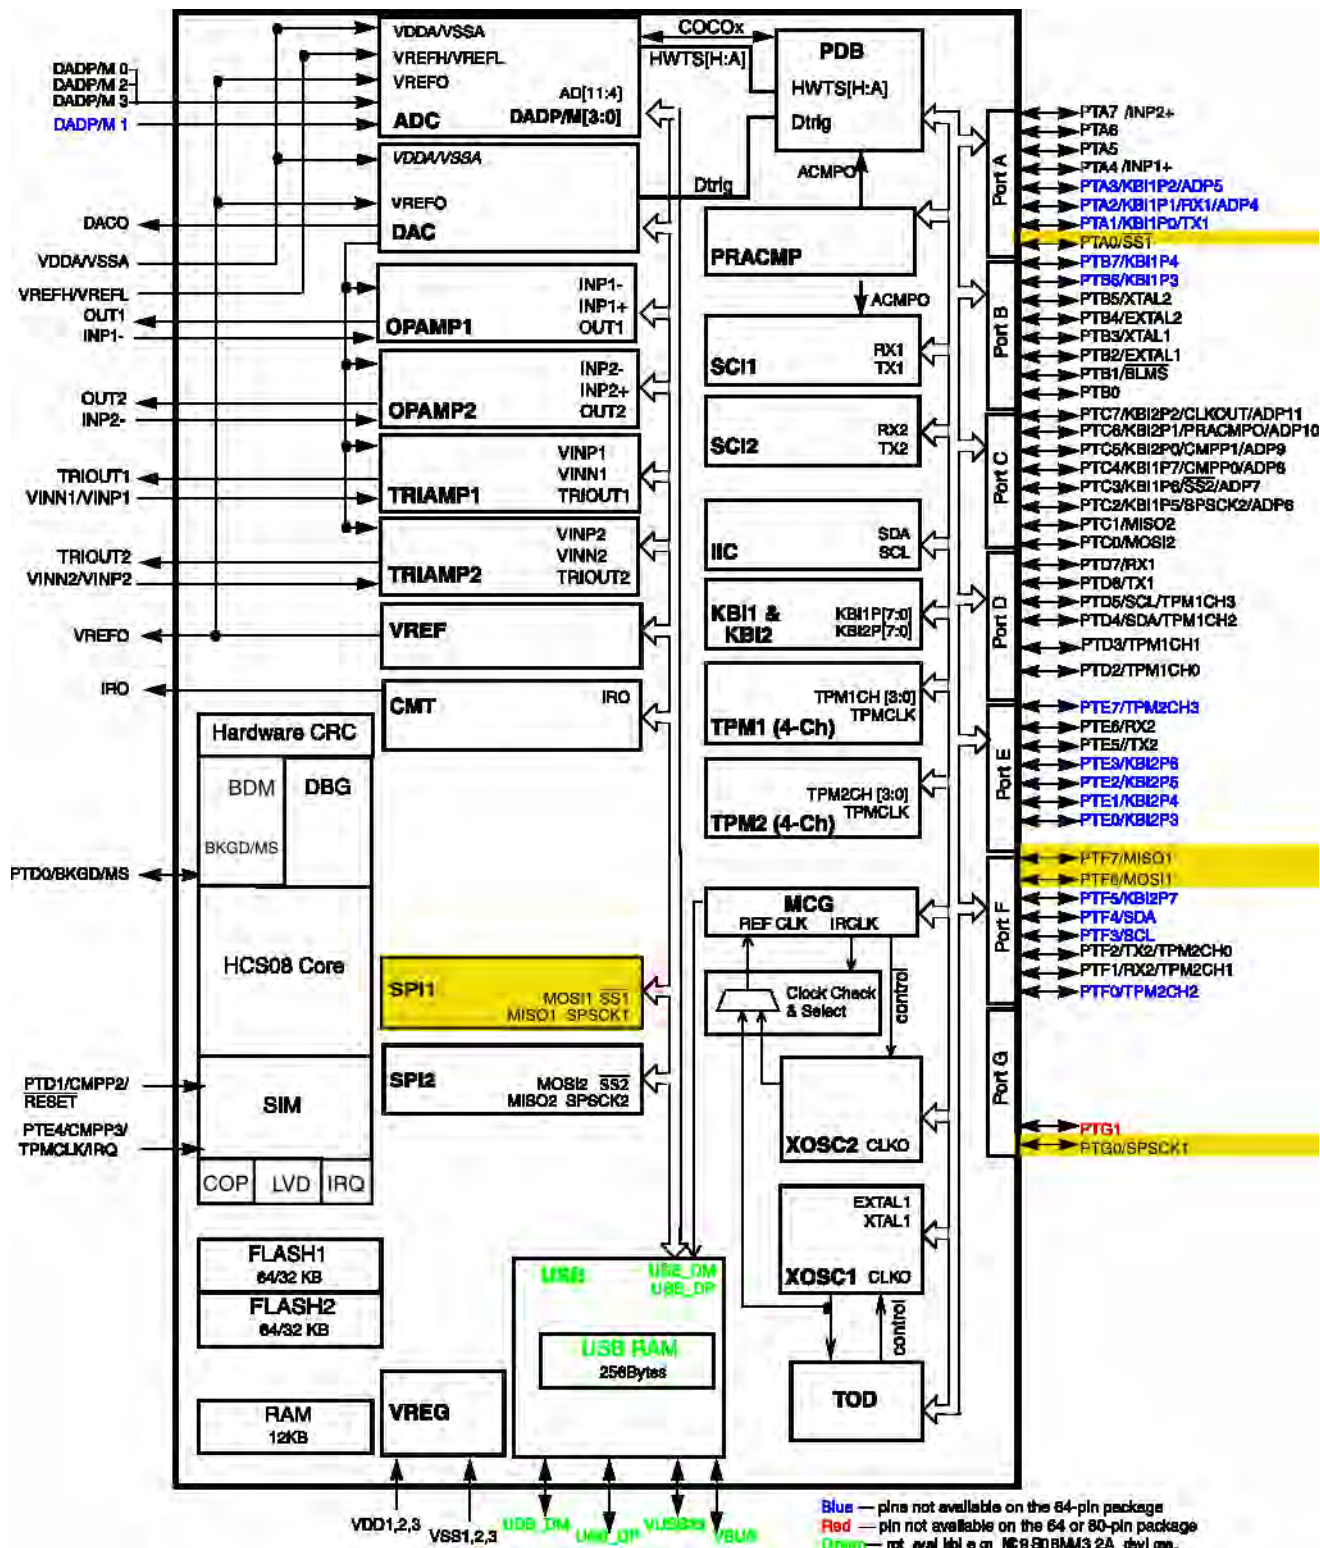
DADP/M 0
DADP/M 2
DADP/M 3
DADP/M 1
DACO
VDDA/VSSA
VREFH/VREFL
OUT1
INP1-
OUT2
INP2-
TRIOUT1
VINN1/VINP1
TRIOUT2
VINN2/VINP2
VREFO
IRO
PTD0/BKGD/MS
PTD1/CMPP2/RESET
PTE4/CMPP3/TPMCLK/IRQ

VDDA/VSSA
VREFH/VREFL
VREFO
AD[11:4]
ADC
DADP/M[3:0]

VDDA/VSSA
VREFO
DAC

INP1-
INP1+
OPAMP1
OUT1

INP2-
INP2+
OPAMP2
OUT2

VINP1
VINN1
TRIAMP1
TRIOUT1

VINP2
VINN2
TRIAMP2
TRIOUT2

VREF

CMT
IRO

Hardware CRC
BDM
DBG
BKGD/MS
HCS08 Core
SIM
COP
LVD
IRQ

SPI1
MOSI1 $\overline{SS1}$
MISO1 SPSCK1

SPI2
MOSI2 $\overline{SS2}$
MISO2 SPSCK2

FLASH1
64/32 KB
FLASH2
64/32 KB
RAM
12KB
VREG

USB
USB_DM
USB_DP
USB RAM
256Bytes

COCOx
HWTS[H:A]
PDB
HWTS[H:A]
Dtrig
ACMPO
Dtrig
PRACMP
ACMPO
SCI1
RX1
TX1
SCI2
RX2
TX2
IIC
SDA
SCL
KBI1 & KBI2
KBI1P[7:0]
KBI2P[7:0]
TPM1CH [3:0]
TPMCLK
TPM1 (4-Ch)
TPM2CH [3:0]
TPMCLK
TPM2 (4-Ch)
MCG
REF CLK
IRCLK
Clock Check & Select
control
XOSC2 CLKO
EXTAL1
XTAL1
XOSC1 CLKO
control
TOD

Port A
Port B
Port C
Port D
Port E
Port F
Port G

PTA7 /INP2+
PTA6
PTA5
PTA4 /INP1+
PTA3/KBI1P2/ADP5
PTA2/KBI1P1/RX1/ADP4
PTA1/KBI1P0/TX1
PTA0/SS1
PTB7/KBI1P4
PTB6/KBI1P3
PTB5/XTAL2
PTB4/EXTAL2
PTB3/XTAL1
PTB2/EXTAL1
PTB1/BLMS
PTB0
PTC7/KBI2P2/CLKOUT/ADP11
PTC6/KBI2P1/PRACMPO/ADP10
PTC5/KBI2P0/CMPP1/ADP9
PTC4/KBI1P7/CMPP0/ADP8
PTC3/KBI1P6/$\overline{SS2}$/ADP7
PTC2/KBI1P5/SPSCK2/ADP6
PTC1/MISO2
PTC0/MOSI2
PTD7/RX1
PTD6/TX1
PTD5/SCL/TPM1CH3
PTD4/SDA/TPM1CH2
PTD3/TPM1CH1
PTD2/TPM1CH0
PTE7/TPM2CH3
PTE6/RX2
PTE5//TX2
PTE3/KBI2P6
PTE2/KBI2P5
PTE1/KBI2P4
PTE0/KBI2P3
PTF7/MISO1
PTF6/MOSI1
PTF5/KBI2P7
PTF4/SDA
PTF3/SCL
PTF2/TX2/TPM2CH0
PTF1/RX2/TPM2CH1
PTF0/TPM2CH2
PTG1
PTG0/SPSCK1

VDD1,2,3
VSS1,2,3
USB_DM
USB_DP
VUSB33
VBUS

Blue — pins not available on the 64-pin package
Red — pin not available on the 64 or 80-pin package
Green — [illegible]